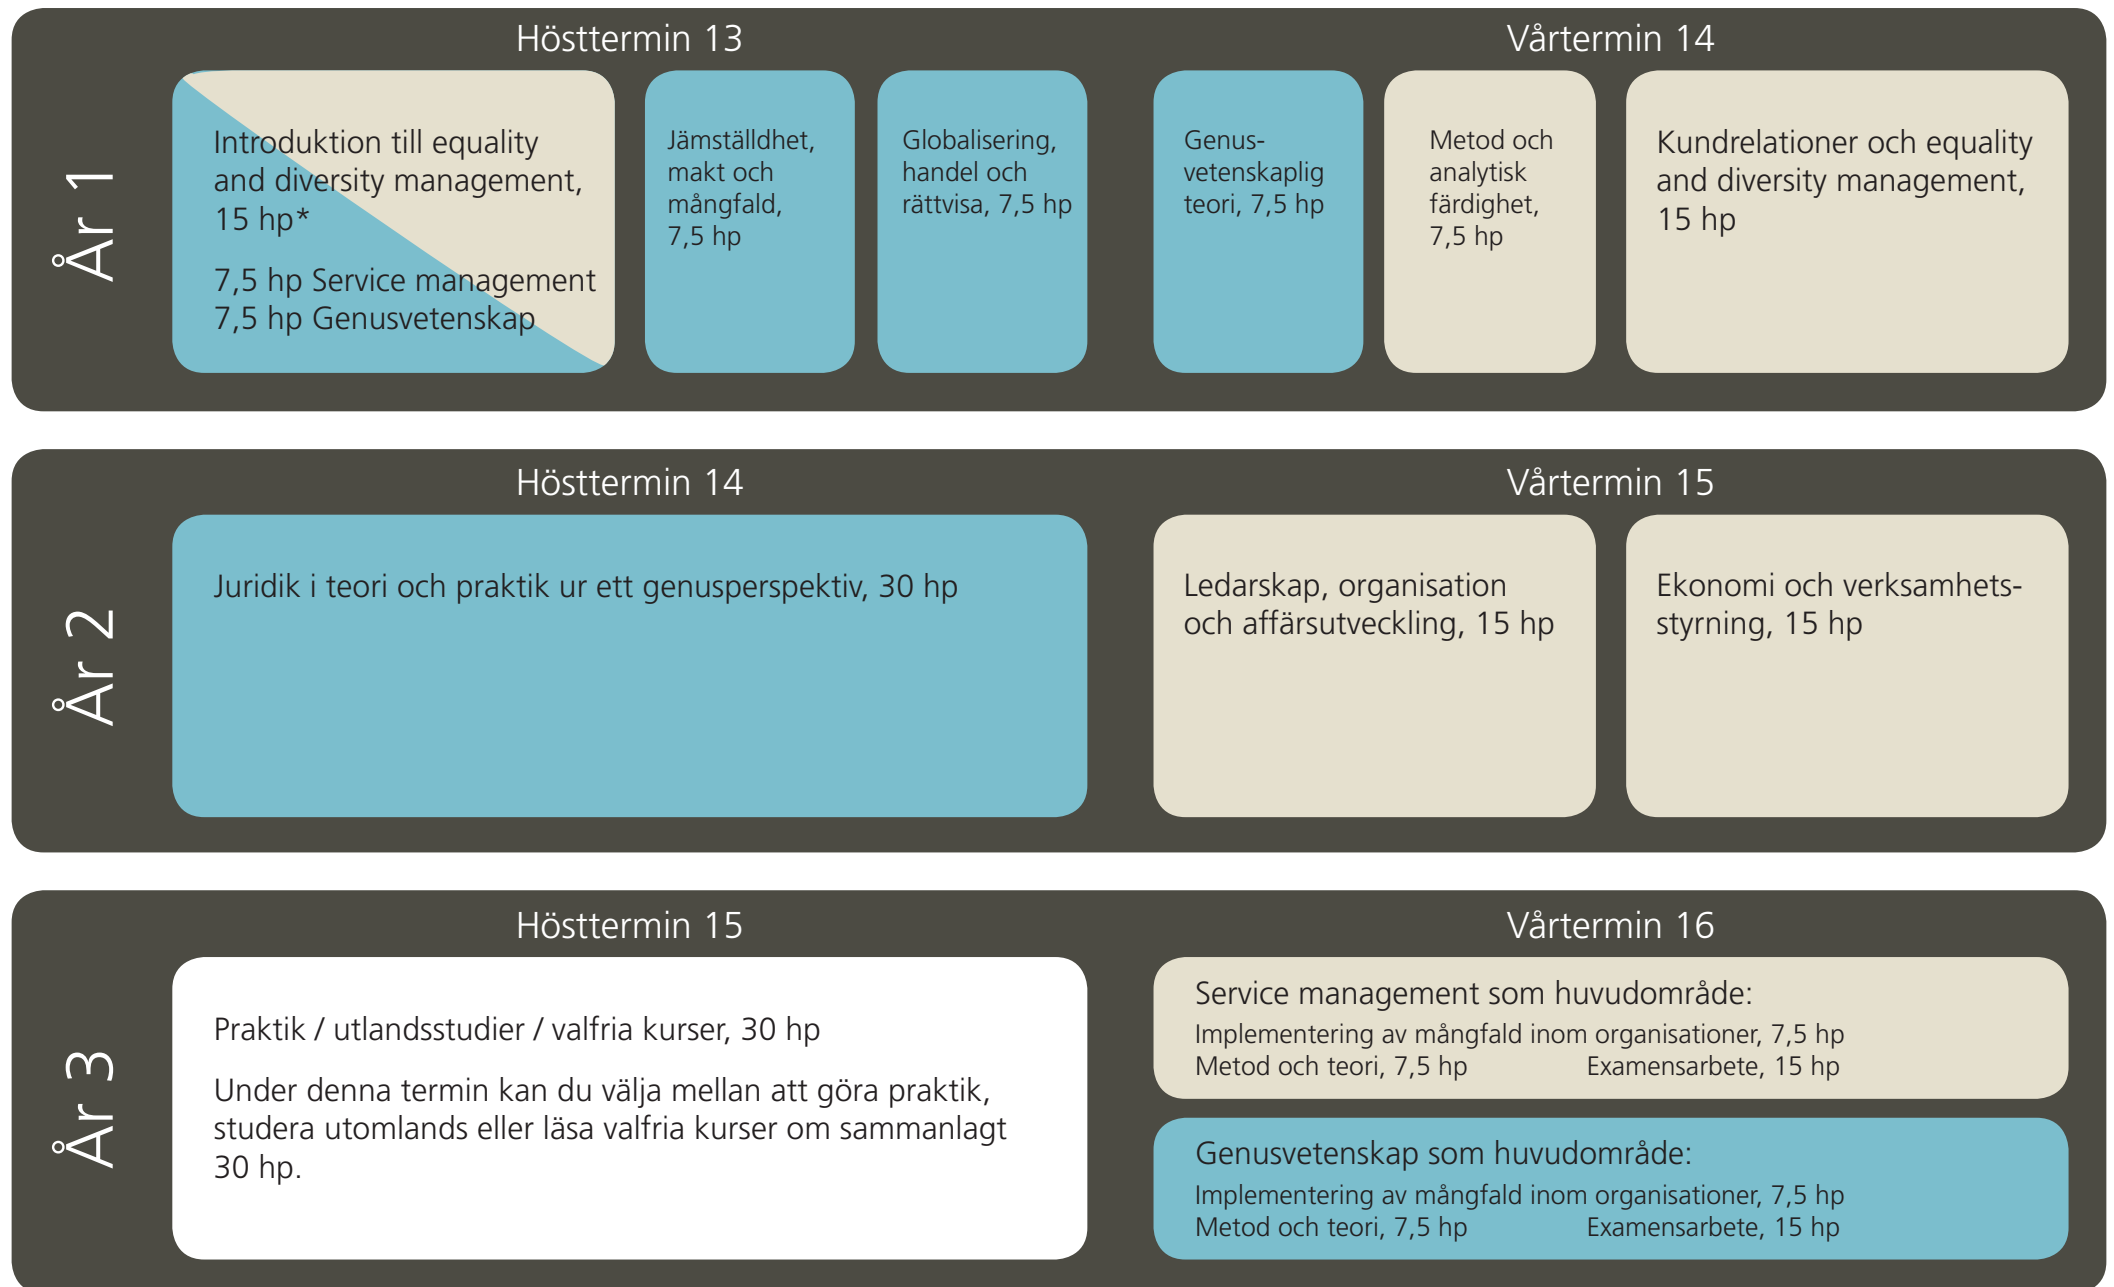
År 1

Hösttermin 13

Introduktion till equality and diversity management, 15 hp*

7,5 hp Service management
7,5 hp Genusvetenskap

Jämställdhet, makt och mångfald, 7,5 hp

Globalisering, handel och rättvisa, 7,5 hp

Vårtermin 14

Genusvetenskaplig teori, 7,5 hp

Metod och analytisk färdighet, 7,5 hp

Kundrelationer och equality and diversity management, 15 hp

År 2

Hösttermin 14

Juridik i teori och praktik ur ett genusperspektiv, 30 hp

Vårtermin 15

Ledarskap, organisation och affärsutveckling, 15 hp

Ekonomi och verksamhetsstyrning, 15 hp

År 3

Hösttermin 15

Praktik / utlandsstudier / valfria kurser, 30 hp

Under denna termin kan du välja mellan att göra praktik, studera utomlands eller läsa valfria kurser om sammanlagt 30 hp.

Vårtermin 16

Service management som huvudområde:
Implementering av mångfald inom organisationer, 7,5 hp
Metod och teori, 7,5 hp Examensarbete, 15 hp

Genusvetenskap som huvudområde:
Implementering av mångfald inom organisationer, 7,5 hp
Metod och teori, 7,5 hp Examensarbete, 15 hp